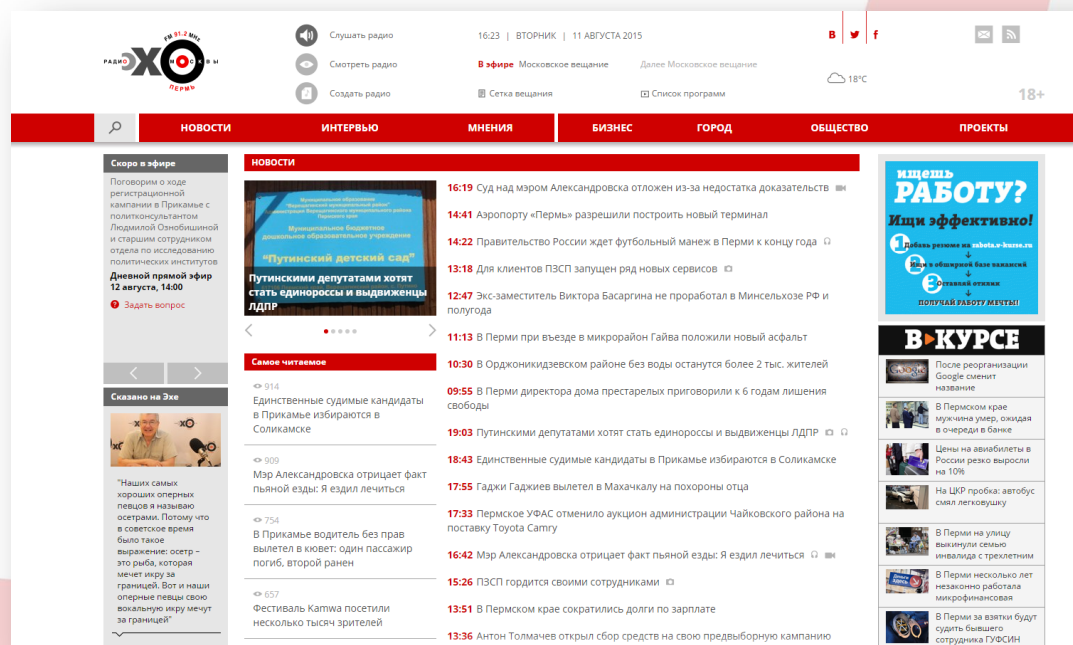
РАДИО ЭХО МОСКВЫ FM 91.2 МГц ПЕРМЬ

Слушать радио
Смотреть радио
Создать радио

16:23 | ВТОРНИК | 11 АВГУСТА 2015

В эфире Московское вещание
Далее Московское вещание

Сетка вещания
Список программ

18°C

18+

НОВОСТИ
ИНТЕРВЬЮ
МНЕНИЯ
БИЗНЕС
ГОРОД
ОБЩЕСТВО
ПРОЕКТЫ

Скоро в эфире

Поговорим о ходе регистрационной кампании в Прикамье с политконсультантом Людмилой Ознобишиной и старшим сотрудником отдела по исследованию политических институтов

Дневной прямой эфир
12 августа, 14:00

Задать вопрос

Сказано на Эхе

"Наших самых хороших оперных певцов я называю осетрами. Потому что в советское время было такое выражение: осетр – это рыба, которая мечет икру за границей. Вот и наши оперные певцы свою вокальную икру мечут за границей"

НОВОСТИ

"Путинский детский сад"

Путинскими депутатами хотят стать единороссы и выдвиженцы ЛДПР

Самое читаемое

914
Единственные судимые кандидаты в Прикамье избираются в Соликамске

909
Мэр Александровска отрицает факт пьяной езды: Я ездил лечиться

754
В Прикамье водитель без прав вылетел в кювет: один пассажир погиб, второй ранен

657
Фестиваль Kamwa посетили несколько тысяч зрителей

16:19 Суд над мэром Александровска отложен из-за недостатка доказательств
14:41 Аэропорту «Пермь» разрешили построить новый терминал
14:22 Правительство России ждет футбольный манеж в Перми к концу года
13:18 Для клиентов ПЗСП запущен ряд новых сервисов
12:47 Экс-заместитель Виктора Басаргина не проработал в Минсельхозе РФ и полугода
11:13 В Перми при въезде в микрорайон Гайва положили новый асфальт
10:30 В Орджоникидзевском районе без воды останутся более 2 тыс. жителей
09:55 В Перми директора дома престарелых приговорили к 6 годам лишения свободы
19:03 Путинскими депутатами хотят стать единороссы и выдвиженцы ЛДПР
18:43 Единственные судимые кандидаты в Прикамье избираются в Соликамске
17:55 Гаджи Гаджиев вылетел в Махачкалу на похороны отца
17:33 Пермское УФАС отменило аукцион администрации Чайковского района на поставку Toyota Camry
16:42 Мэр Александровска отрицает факт пьяной езды: Я ездил лечиться
15:26 ПЗСП гордится своими сотрудниками
13:51 В Пермском крае сократились долги по зарплате
13:36 Антон Толмачев открыл сбор средств на свою предвыборную кампанию

ИЩЕШЬ РАБОТУ?
Ищи эффективно!
1 Добавь резюме на rabota.v-kurse.ru
2 Ищи в обширной базе вакансий
3 Оставляй отклики
ПОЛУЧАЙ РАБОТУ МЕЧТЫ!

В КУРСЕ

После реорганизации Google сменит название
В Пермском крае мужчина умер, ожидая в очереди в банке
Цены на авиабилеты в России резко выросли на 10%
На ЦКР пробка: автобус смял легковушку
В Перми на улицу выкинули семью инвалида с трехлетним
В Перми несколько лет незаконно работала микрофинансовая
В Перми за взятки будут судить бывшего сотрудника ГУФСИН